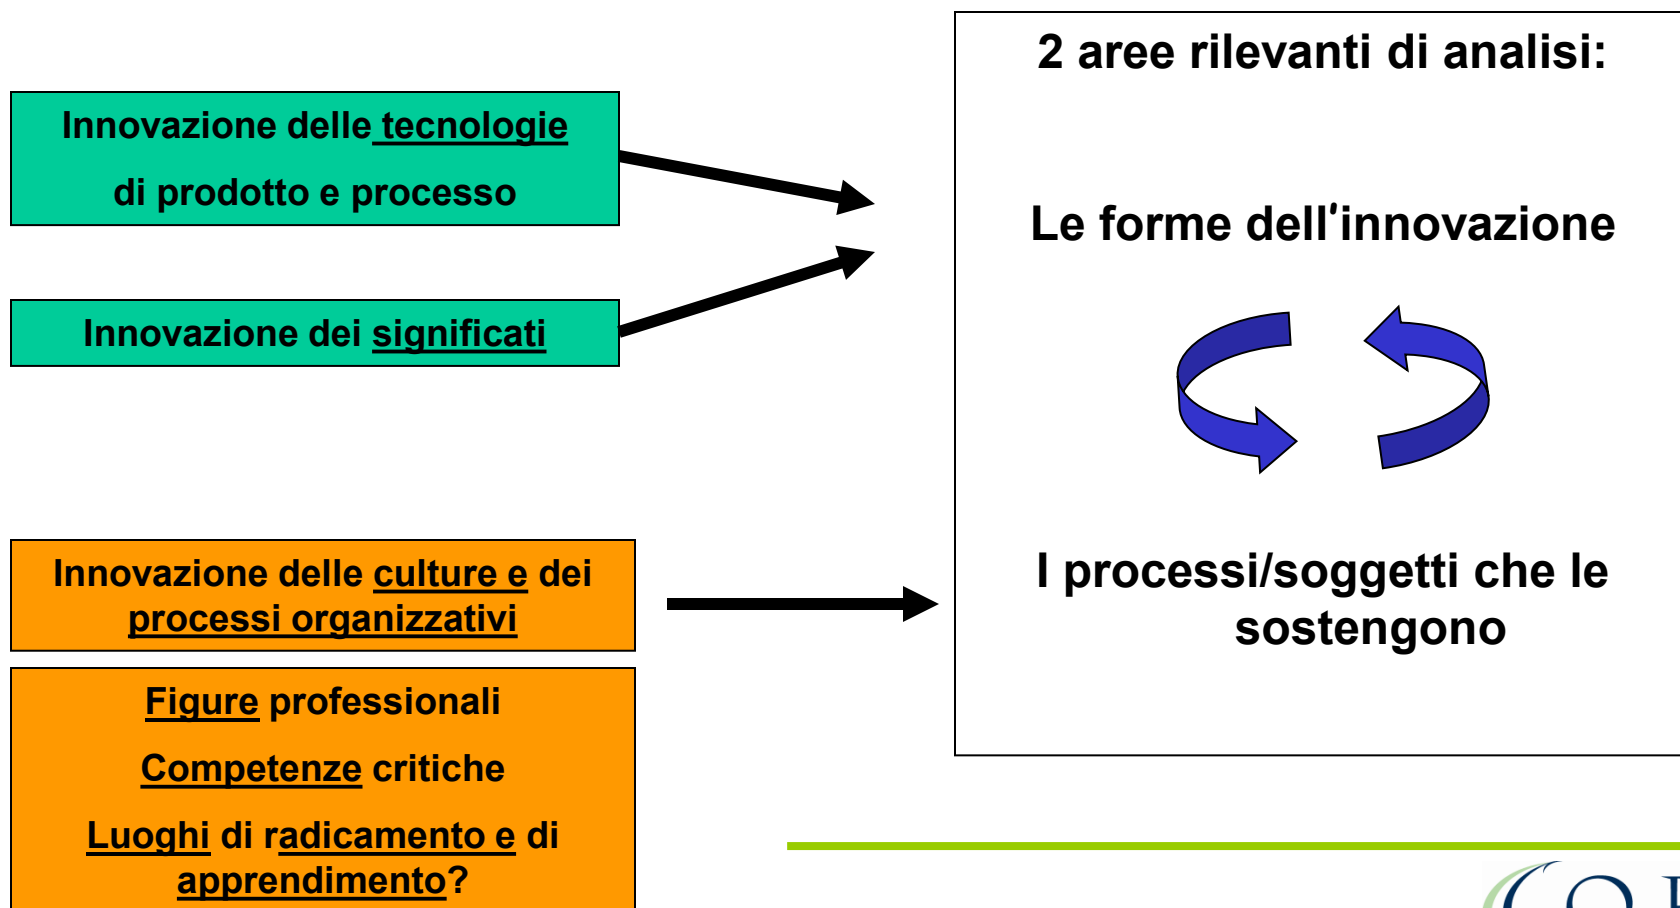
Innovazione delle tecnologie di prodotto e processo

Innovazione dei significati

Innovazione delle culture e dei processi organizzativi

Figure professionali

Competenze critiche

Luoghi di radicamento e di apprendimento?

2 aree rilevanti di analisi:

Le forme dell'innovazione

I processi/soggetti che le sostengono